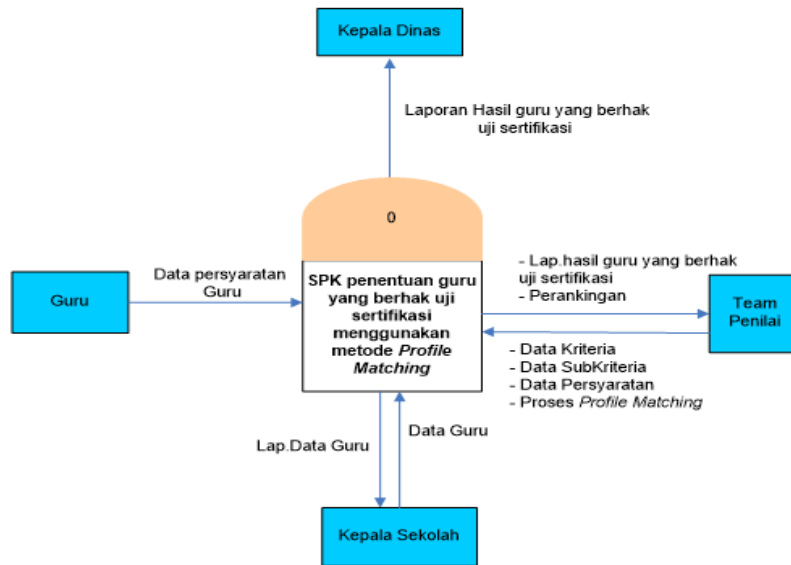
Kepala Dinas

Laporan Hasil guru yang berhak uji sertifikasi

0

Guru

Data persyaratan Guru

SPK penentuan guru yang berhak uji sertifikasi menggunakan metode *Profile Matching*

- Lap.hasil guru yang berhak uji sertifikasi
- Perankingan

Team Penilai

- Data Kriteria
- Data SubKriteria
- Data Persyaratan
- Proses *Profile Matching*

Lap.Data Guru

Data Guru

Kepala Sekolah